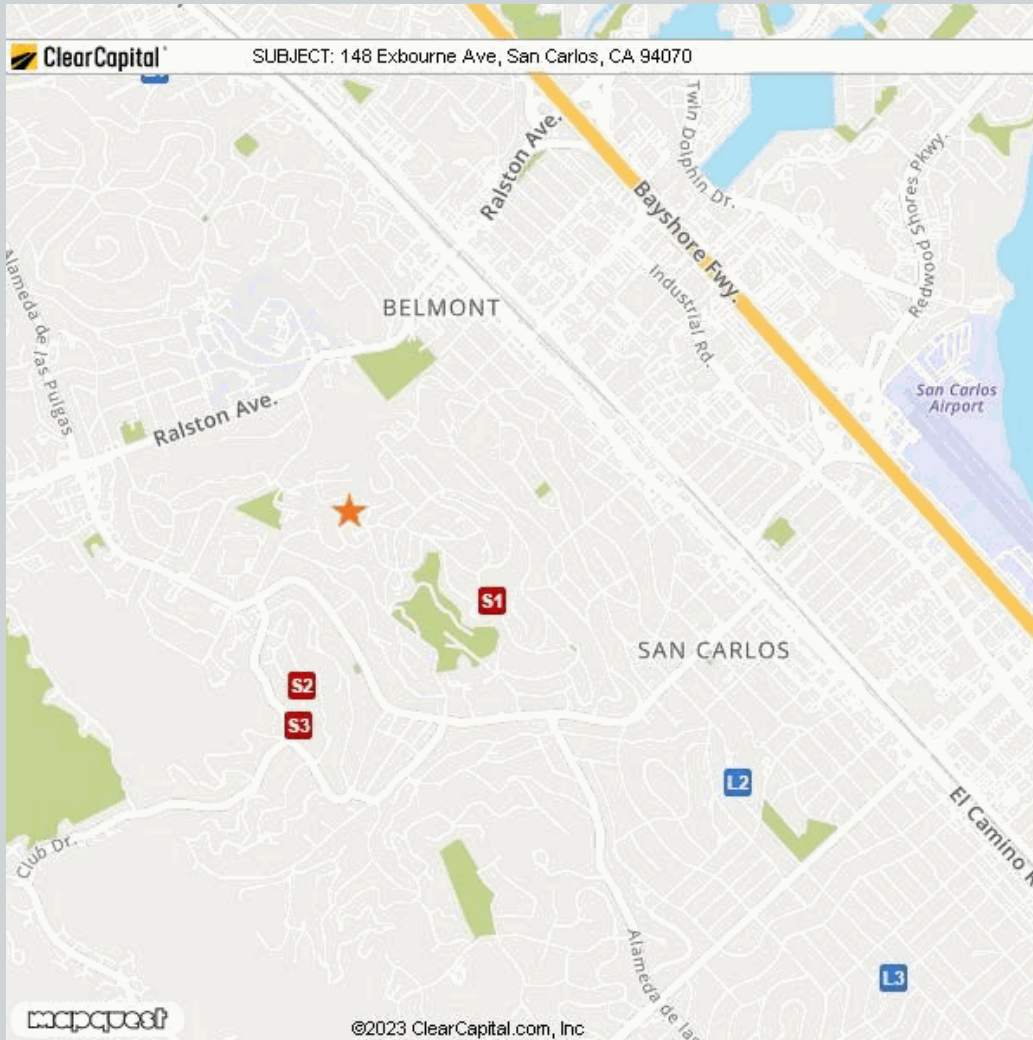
ClearCapital
SUBJECT: 148 Exbourne Ave, San Carlos, CA 94070

Ralston Ave.
Twin Dolphin Dr.
Bayshore Fwy.
Redwood Shores Pkwy.
Industrial Rd.
BELMONT
Alameda de las Pulgas
Ralston Ave.
San Carlos Airport
S1
SAN CARLOS
S2
S3
L2
El Camino R
Club Dr.
Alameda de las
L3
mapquest
©2023 ClearCapital.com, Inc